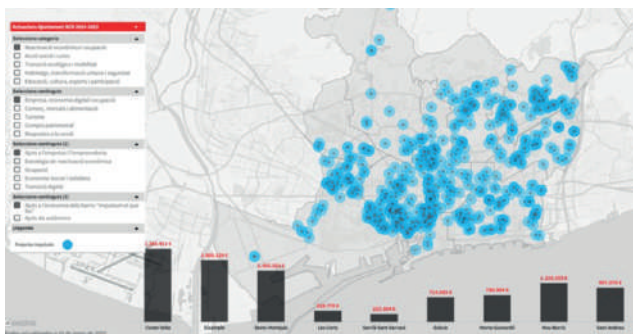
Relaciones Ajuntament BCN 2016-2023

Selecciona categoria
Reactivació econòmica i ocupació
Accés per tots i totes
Transició ecològica i mobilitat
Habitatge, transformació urbana i seguretat
Educació, cultura, esports i participació

Selecciona àmbit/gabinet
Empresa, innovació digital i ocupació
Comerç, mercats i alimentació
Turisme
Consum patrimonial
Respostes a la covid

Selecciona àmbit/gabinet (2)
Ajuts a l'empresa i l'emprenedoria
Estratègia de reactivació econòmica
Ocupació
Economia social i solidària
Transició digital

Selecciona àmbit/gabinet (3)
Ajuts a l'economia dels barris / impuls econòmic que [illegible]
Ajuts de autònoms

Llegenda

Projectes impulsats

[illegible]
Ciutat Vella
Eixample
Sants-Montjuïc
Les Corts
Sarrià-Sant Gervasi
Gràcia
Horta-Guinardó
Nou Barris
Sant Andreu
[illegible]